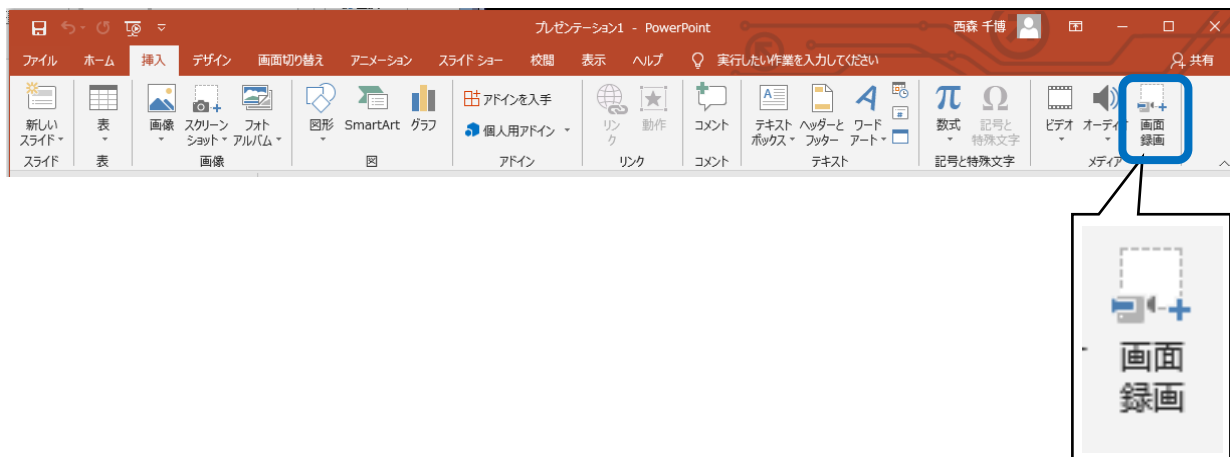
プレゼンテーション1 - PowerPoint
西森 千博

ファイル ホーム 挿入 デザイン 画面切り替え アニメーション スライド ショー 校閲 表示 ヘルプ 実行したい作業を入力してください 共有

新しいスライド
スライド
表
表
画像 スクリーンショット フォトアルバム
画像
図形 SmartArt グラフ
図
アドインを入手
個人用アドイン
アドイン
リンク 動作
リンク
コメント
コメント
テキストボックス ヘッダーとフッター ワードアート
テキスト
数式 記号と特殊文字
記号と特殊文字
ビデオ オーディオ 画面録画
メディア

画面
録画